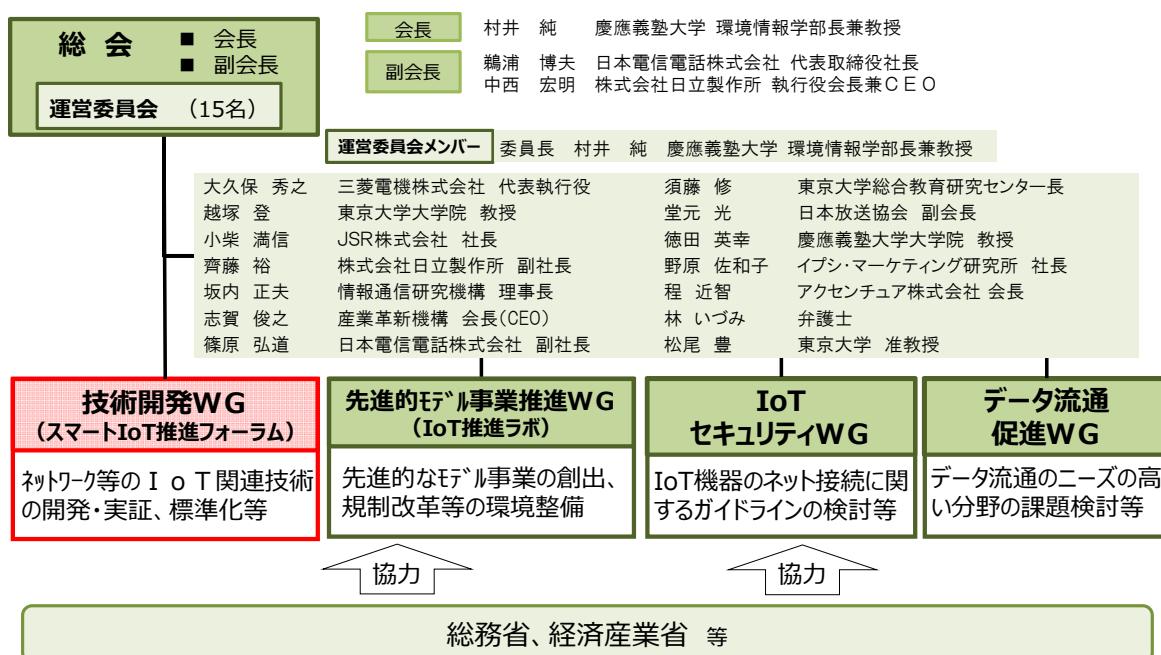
総 会
■ 会長
■ 副会長

運営委員会 （15名）

会長 村井 純 慶應義塾大学 環境情報学部長兼教授

副会長 鵜浦 博夫 日本電信電話株式会社 代表取締役社長
中西 宏明 株式会社日立製作所 執行役会長兼ＣＥＯ

運営委員会メンバー 委員長 村井 純 慶應義塾大学 環境情報学部長兼教授

大久保 秀之 三菱電機株式会社 代表執行役
越塚 登 東京大学大学院 教授
小柴 満信 JSR株式会社 社長
齊藤 裕 株式会社日立製作所 副社長
坂内 正夫 情報通信研究機構 理事長
志賀 俊之 産業革新機構 会長(CEO)
篠原 弘道 日本電信電話株式会社 副社長

須藤 修 東京大学総合教育研究センター長
堂元 光 日本放送協会 副会長
徳田 英幸 慶應義塾大学大学院 教授
野原 佐和子 イプシ･マーケティング研究所 社長
程 近智 アクセンチュア株式会社 会長
林 いづみ 弁護士
松尾 豊 東京大学 准教授

技術開発ＷＧ
（スマートIoT推進フォーラム）
ﾈｯﾄﾜｰｸ等のＩｏＴ関連技術の開発・実証、標準化等

先進的ﾓﾃﾞﾙ事業推進ＷＧ
（IoT推進ラボ）
先進的なﾓﾃﾞﾙ事業の創出、規制改革等の環境整備

IoT
セキュリティＷＧ
IoT機器のネット接続に関するガイドラインの検討等

データ流通
促進ＷＧ
データ流通のニーズの高い分野の課題検討等

協力

協力

総務省、経済産業省 等